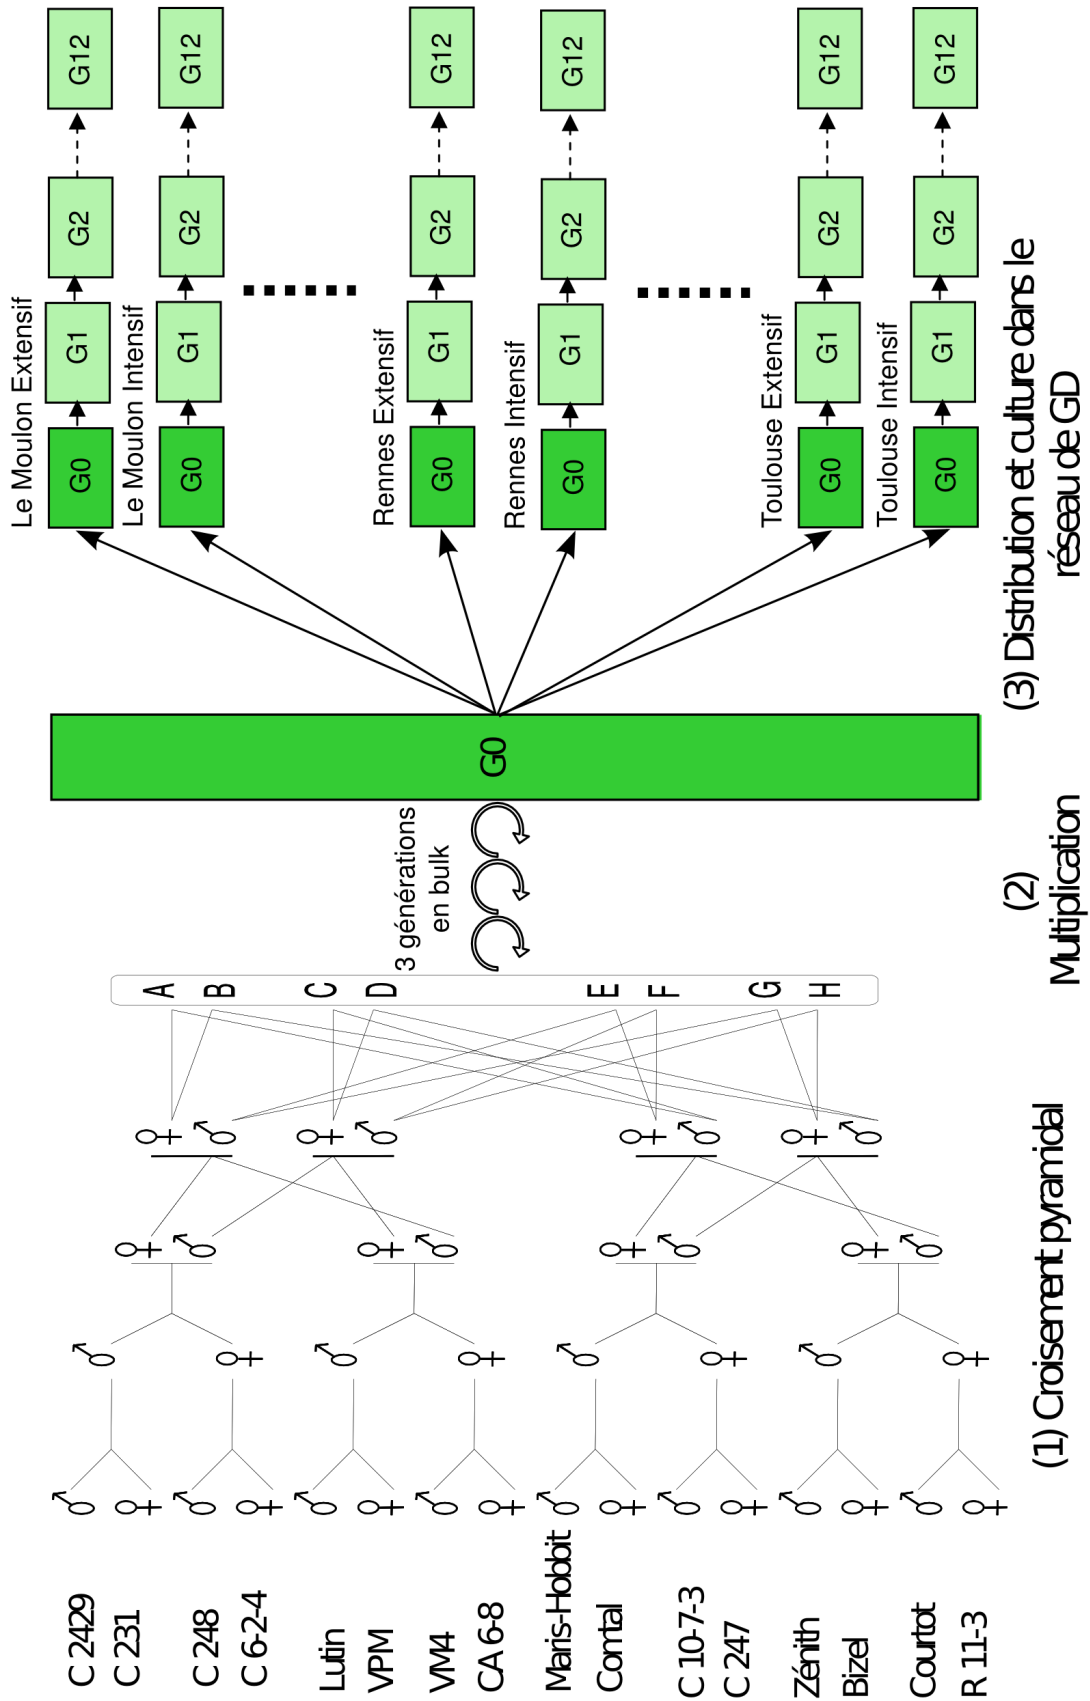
C 2429
C 231
C 248
C 6-2-4
Lutin
VPM
VM4
CA 6-8
Maris-Hobbit
Cantal
C 10-7-3
C 247
Zénith
Bizel
Courtot
R 11-3

♂ ♀ ♂ ♀ ♂ ♀ ♂ ♀ ♂ ♀ ♂ ♀ ♂ ♀ ♂ ♀

♂ ♀ ♂ ♀ ♂ ♀ ♂ ♀

♀ ♂ ♀ ♂ ♀ ♂ ♀ ♂

♀ ♂ ♀ ♂ ♀ ♂ ♀ ♂

A B C D E F G H

(1) Croisement pyramidal

3 générations en bulk

G0

(2) Multiplication

Le Moulon Extensif
G0 G1 G2 G12
Le Moulon Intensif
G0 G1 G2 G12
Rennes Extensif
G0 G1 G2 G12
Rennes Intensif
G0 G1 G2 G12
Toulouse Extensif
G0 G1 G2 G12
Toulouse Intensif
G0 G1 G2 G12

(3) Distribution et culture dans le réseau de GD